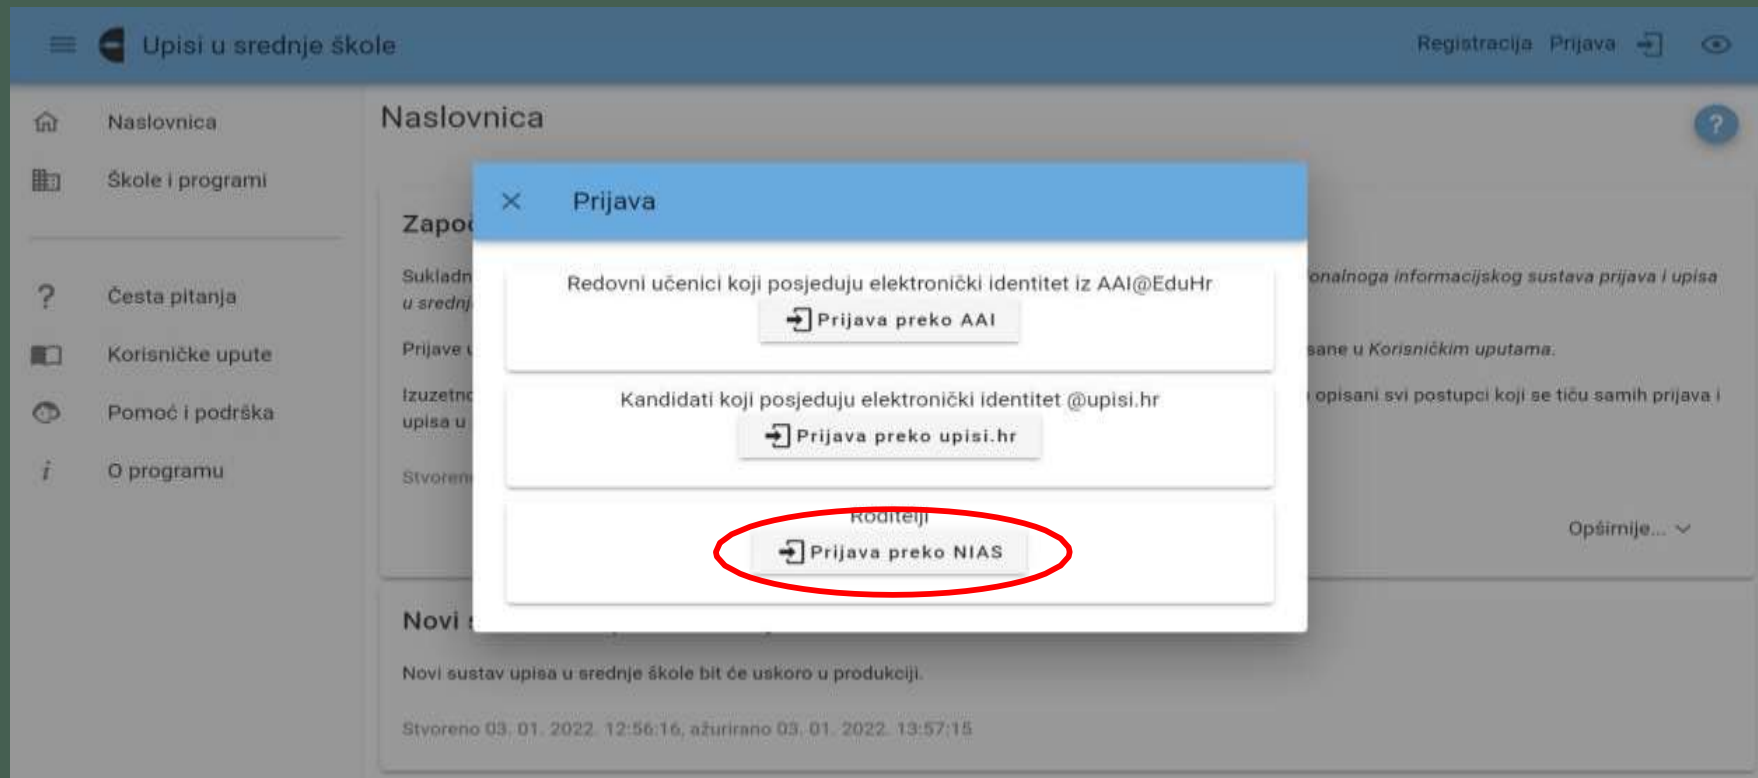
Upisi u srednje škole

Registracija Prijava

Naslovnica

Škole i programi

Česta pitanja

Korisničke upute

Pomoć i podrška

O programu

Naslovnica

?

Zapo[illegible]

Sukladn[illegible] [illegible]onalnoga informacijskog sustava prijava i upisa u srednj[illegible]

Prijave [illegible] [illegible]sane u Korisničkim uputama.

Izuzetn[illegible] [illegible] opisani svi postupci koji se tiču samih prijava i upisa u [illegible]

Stvoren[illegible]

Opširnije...

Prijava

Redovni učenici koji posjeduju elektronički identitet iz AAI@EduHr

Prijava preko AAI

Kandidati koji posjeduju elektronički identitet @upisi.hr

Prijava preko upisi.hr

Roditelji

Prijava preko NIAS

Novi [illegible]

Novi sustav upisa u srednje škole bit će uskoro u produkciji.

Stvoreno 03. 01. 2022. 12:56:16, ažurirano 03. 01. 2022. 13:57:15